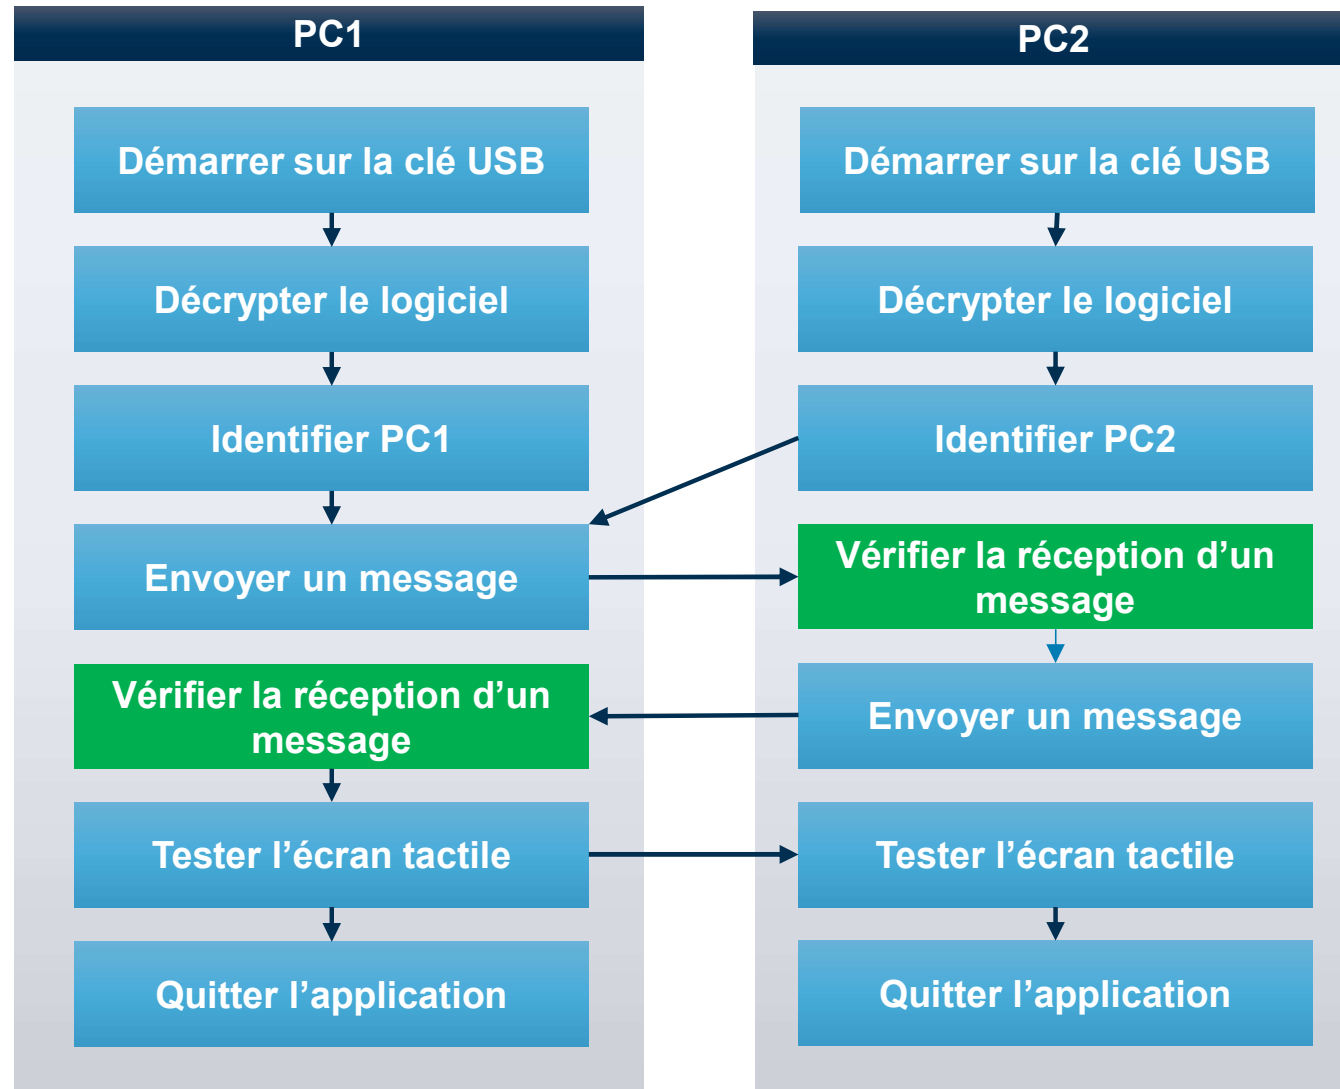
PC1

Démarrer sur la clé USB

Décrypter le logiciel

Identifier PC1

Envoyer un message

Vérifier la réception d’un message

Tester l’écran tactile

Quitter l’application

PC2

Démarrer sur la clé USB

Décrypter le logiciel

Identifier PC2

Vérifier la réception d’un message

Envoyer un message

Tester l’écran tactile

Quitter l’application